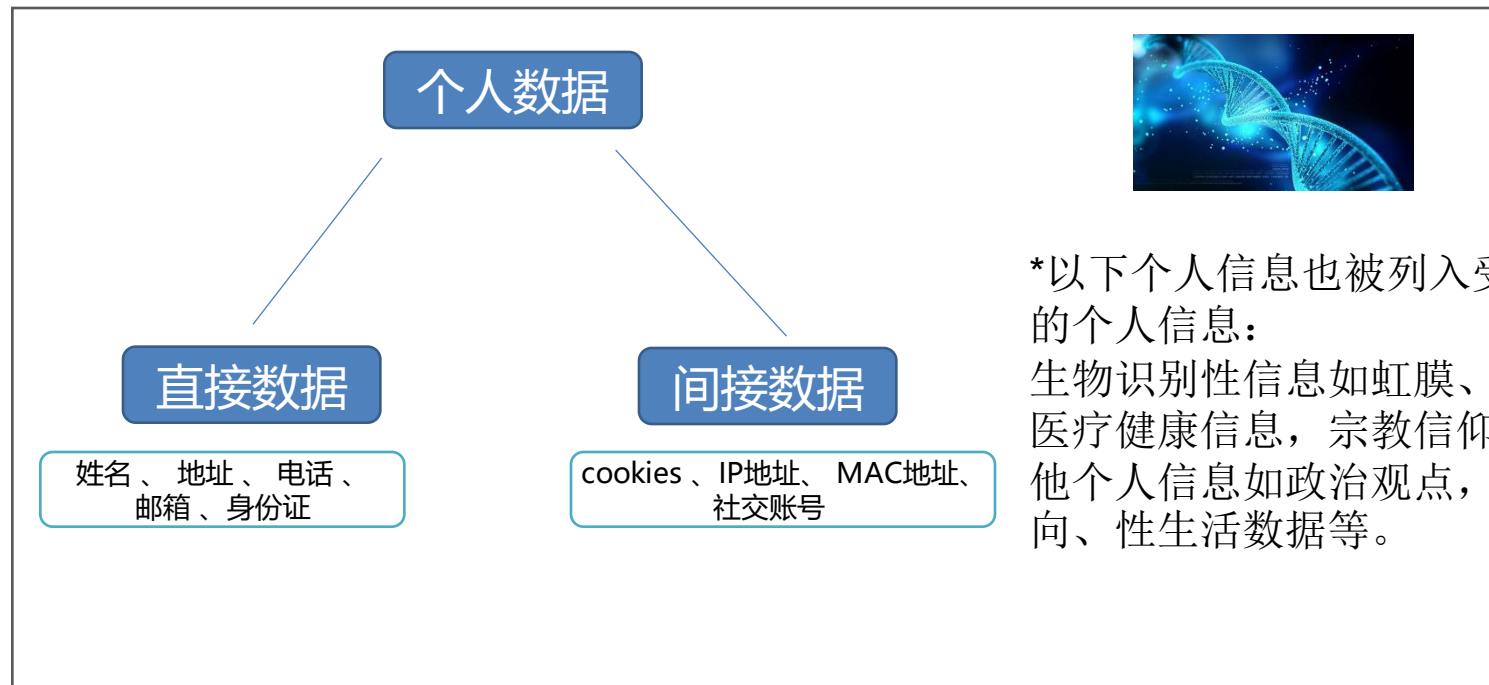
个人数据

直接数据

姓名 、 地址 、 电话 、 邮箱 、身份证

间接数据

cookies 、IP地址、 MAC地址、社交账号

*以下个人信息也被列入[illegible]的个人信息：
生物识别性信息如虹膜、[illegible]医疗健康信息，宗教信仰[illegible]他个人信息如政治观点，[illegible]向、性生活数据等。